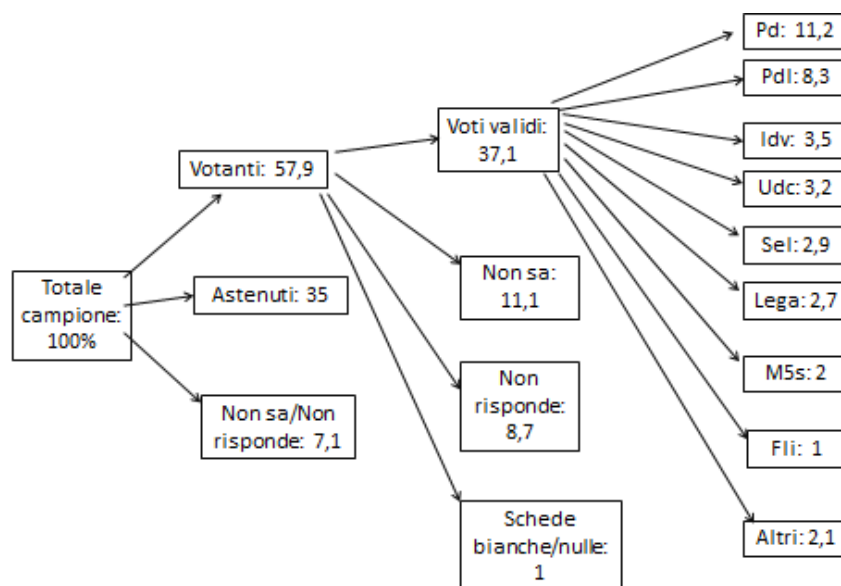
Totale campione: 100%

Votanti: 57,9

Astenuti: 35

Non sa/Non risponde: 7,1

Voti validi: 37,1

Non sa: 11,1

Non risponde: 8,7

Schede bianche/nulle: 1

Pd: 11,2

Pdl: 8,3

Idv: 3,5

Udc: 3,2

Sel: 2,9

Lega: 2,7

M5s: 2

Fli: 1

Altri: 2,1